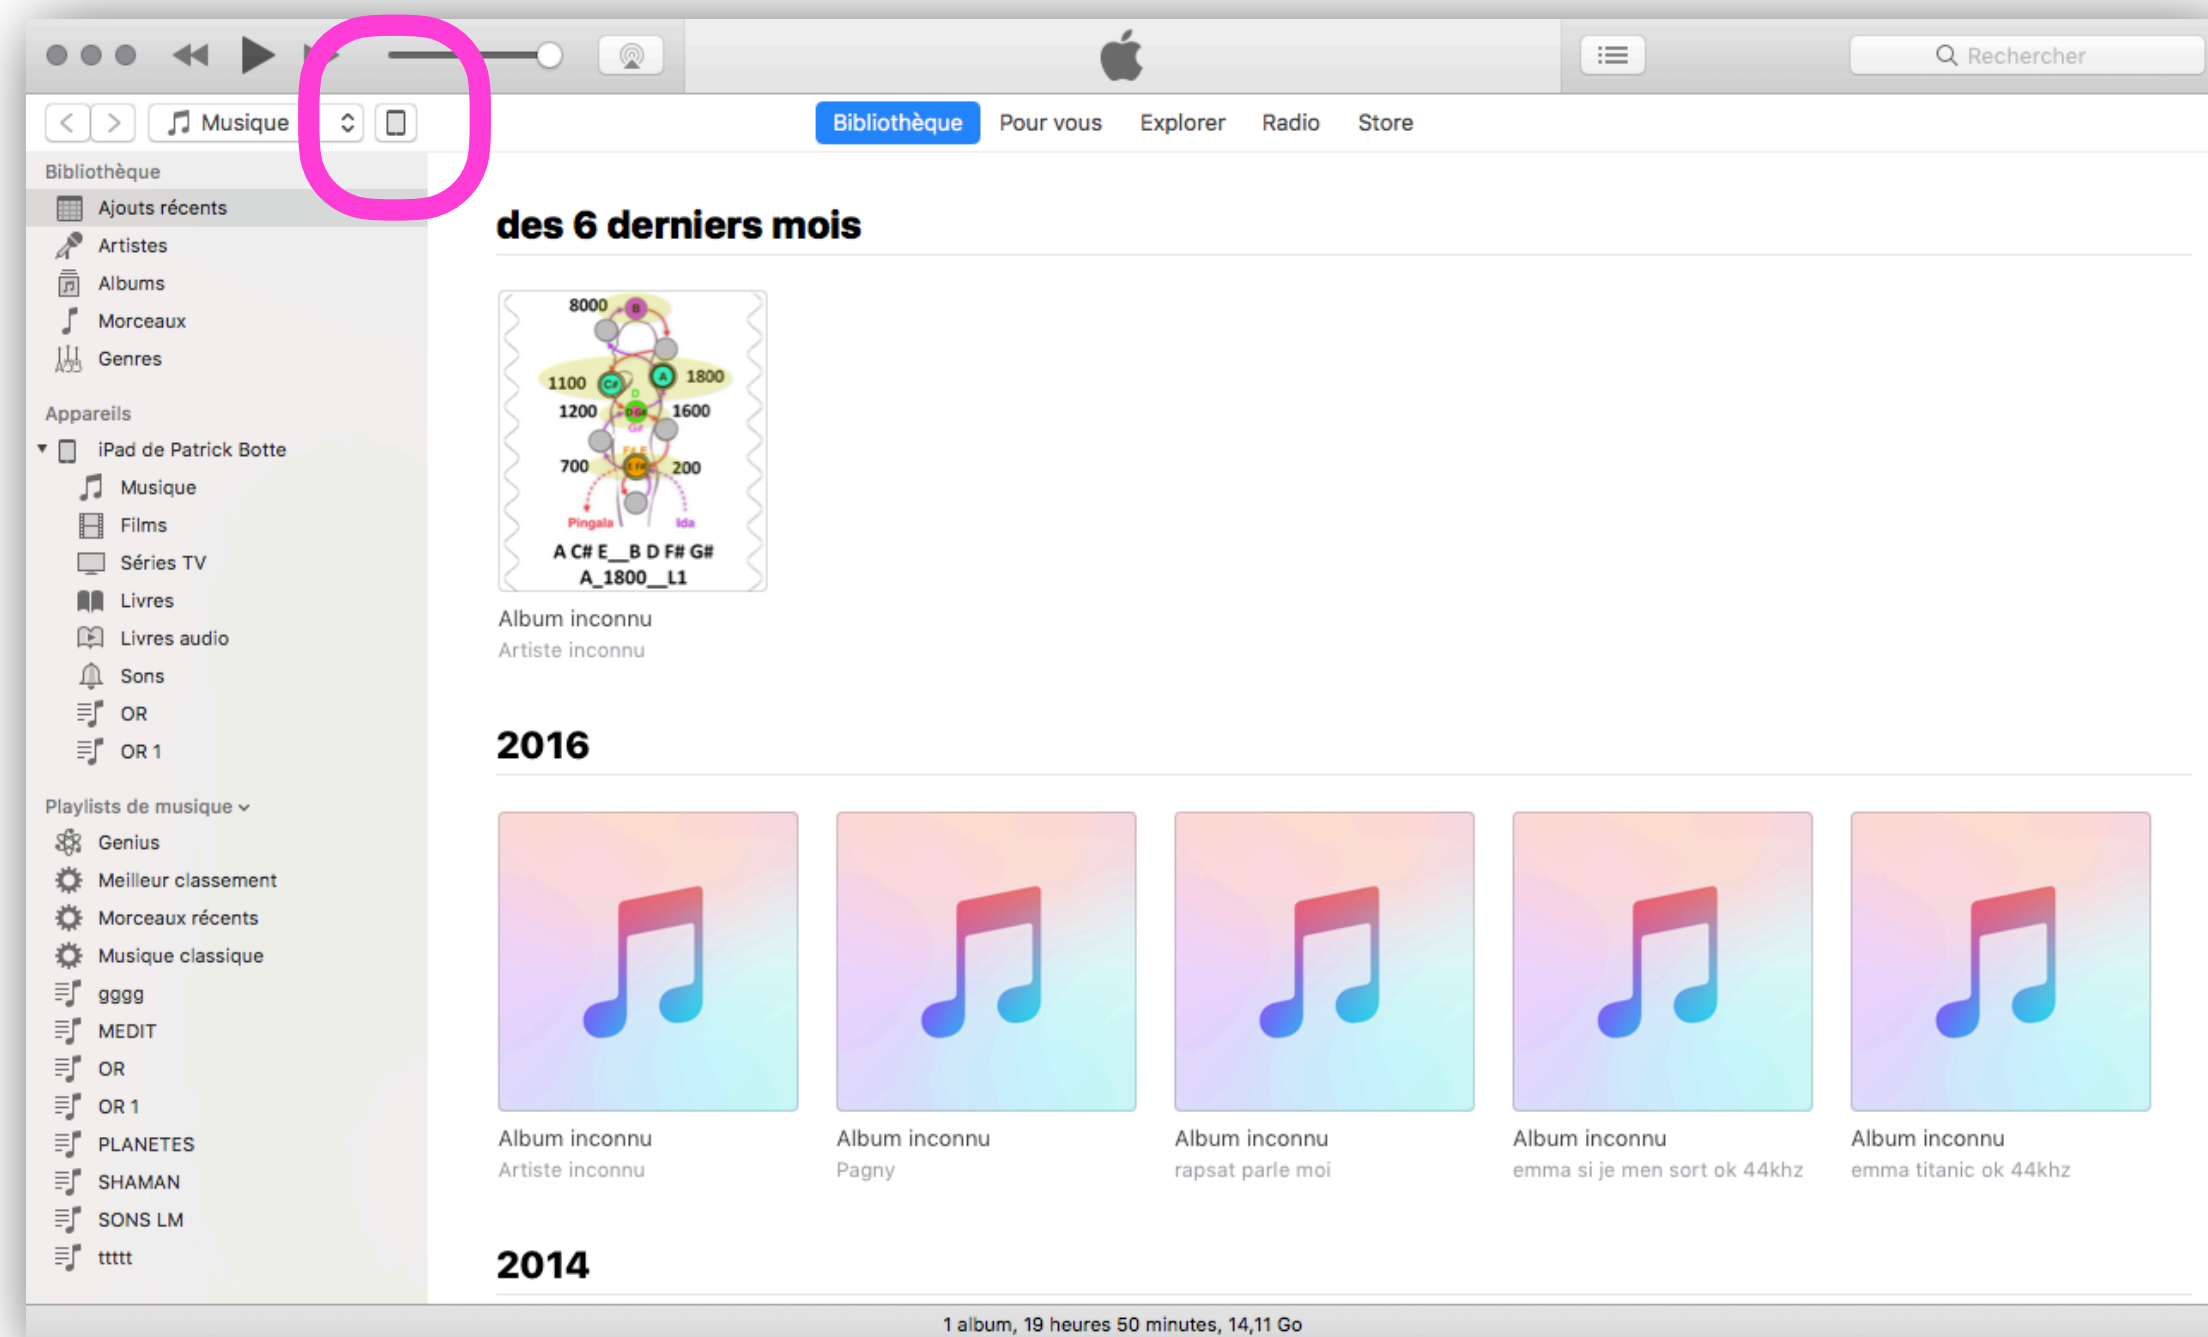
Rechercher

Musique

Bibliothèque Pour vous Explorer Radio Store

Bibliothèque
Ajouts récents
Artistes
Albums
Morceaux
Genres

Appareils
iPad de Patrick Botte
Musique
Films
Séries TV
Livres
Livres audio
Sons
OR
OR 1

Playlists de musique
Genius
Meilleur classement
Morceaux récents
Musique classique
gggg
MEDIT
OR
OR 1
PLANETES
SHAMAN
SONS LM
ttttt

des 6 derniers mois

8000
1100
1800
1200
1600
700
200
Pingala
Ida
A C# E__B D F# G#
A_1800__L1

Album inconnu
Artiste inconnu

2016

Album inconnu
Artiste inconnu

Album inconnu
Pagny

Album inconnu
rapsat parle moi

Album inconnu
emma si je men sort ok 44khz

Album inconnu
emma titanic ok 44khz

2014

1 album, 19 heures 50 minutes, 14,11 Go